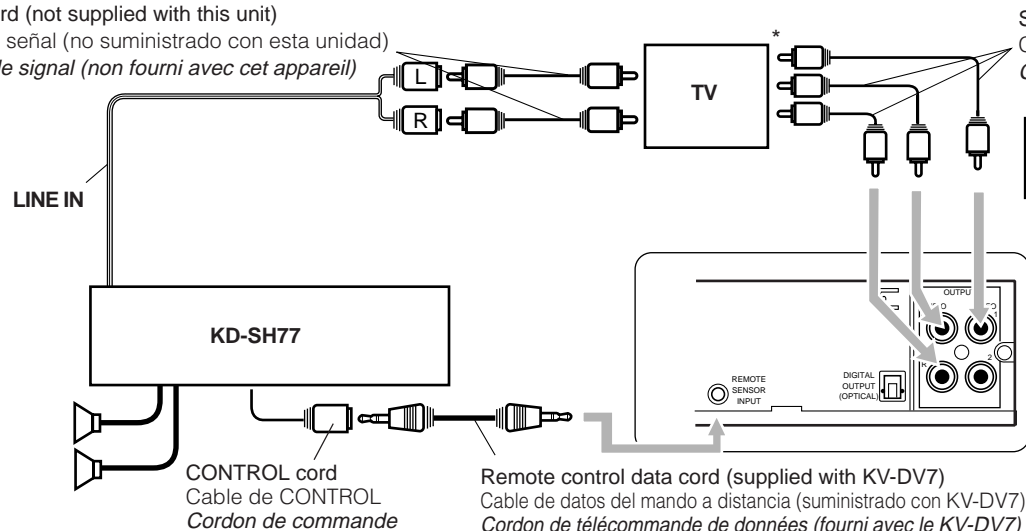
rd (not supplied with this unit)
señal (no suministrado con esta unidad)
le signal (non fourni avec cet appareil)

L
R

TV

*

S
C
C

LINE IN

KD-SH77

OUTPUT
O
CO
1
2

REMOTE SENSOR INPUT

DIGITAL OUTPUT (OPTICAL)

CONTROL cord
Cable de CONTROL
Cordon de commande

Remote control data cord (supplied with KV-DV7)
Cable de datos del mando a distancia (suministrado con KV-DV7)
Cordon de télécommande de données (fourni avec le KV-DV7)